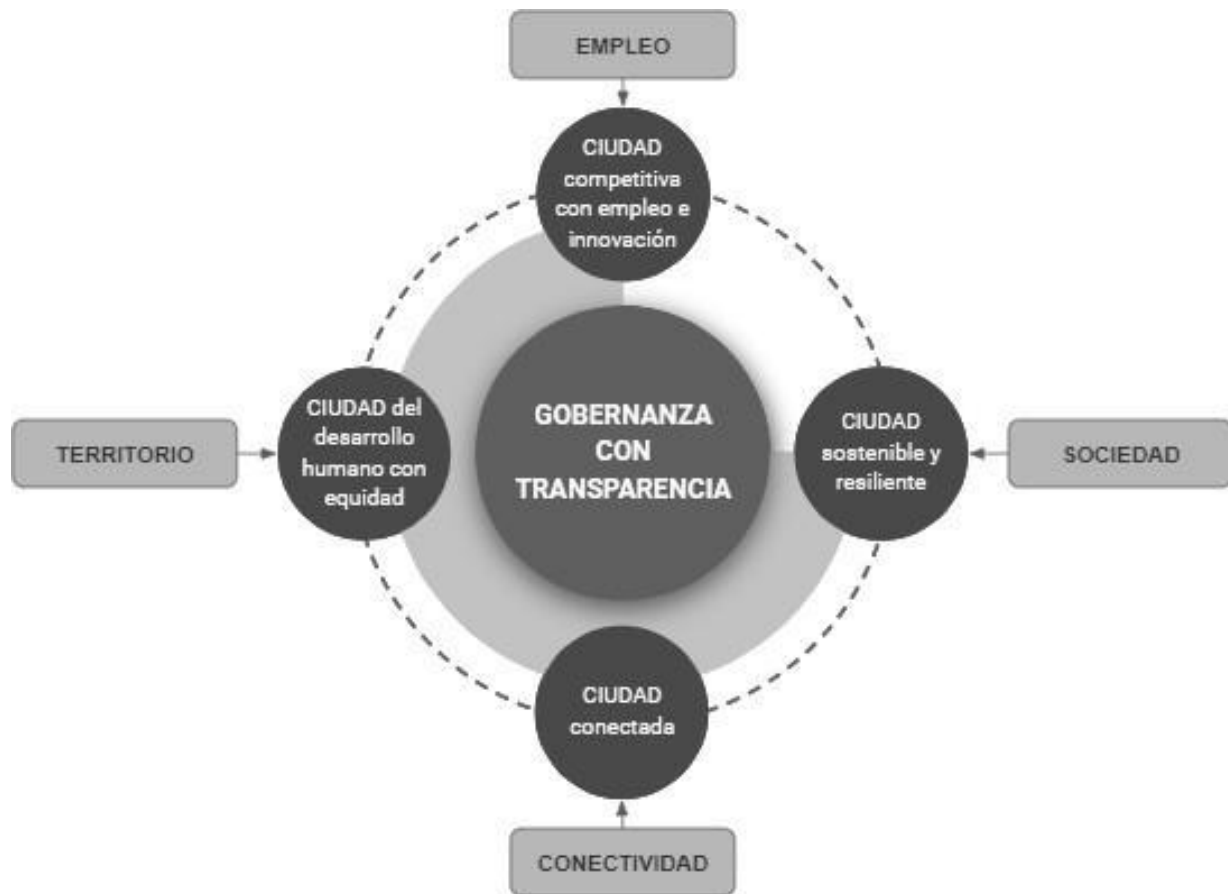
EMPLEO

CIUDAD competitiva con empleo e innovación

TERRITORIO

CIUDAD del desarrollo humano con equidad

GOBERNANZA CON TRANSPARENCIA

CIUDAD sostenible y resiliente

SOCIEDAD

CIUDAD conectada

CONECTIVIDAD